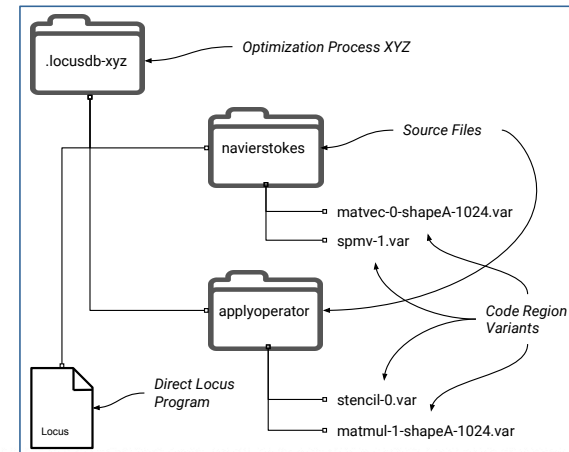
.locusdb-xyz

Optimization Process XYZ

navierstokes

Source Files

matvec-0-shapeA-1024.var

spmv-1.var

applyoperator

Code Region Variants

Direct Locus Program

Locus

stencil-0.var

matmul-1-shapeA-1024.var